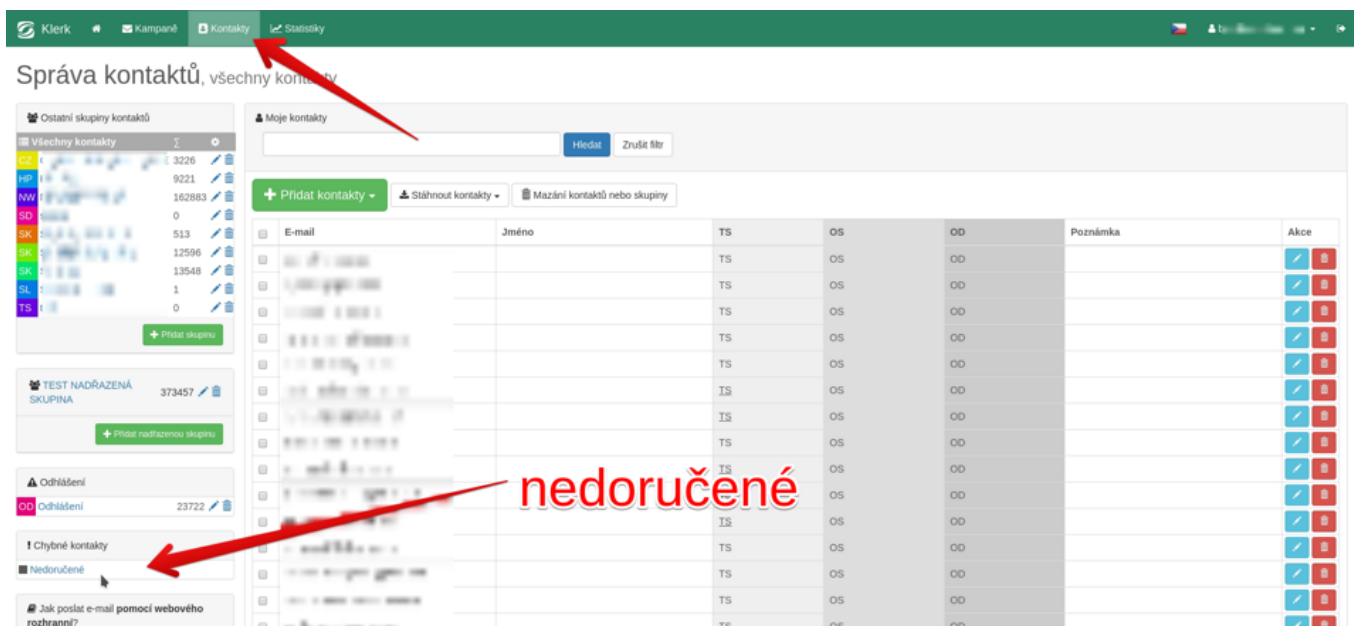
Klerk Kampaně Kontakty Statistiky

Správa kontaktů, všechny kontakty

Ostatní skupiny kontaktů

| Všechny kontakty | ∑ |
|---|---|
| CZ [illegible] | 3226 |
| HP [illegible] | 9221 |
| NW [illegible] | 162883 |
| SD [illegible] | 0 |
| SK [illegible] | 513 |
| SK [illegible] | 12596 |
| SK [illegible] | 13548 |
| SL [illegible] | 1 |
| TS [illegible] | 0 |

Přidat skupinu

TEST NADŘAZENÁ SKUPINA 373457

Přidat nadřazenou skupinu

Odhlášení

OD Odhlášení 23722

! Chybné kontakty

Nedoručené

Jak poslat e-mail pomocí webového rozhraní?

Moje kontakty

Hledat Zrušit filtr

Přidat kontakty Stáhnout kontakty Mazání kontaktů nebo skupiny

| | E-mail | Jméno | TS | OS | OD | Poznámka | Akce |
|---|---|---|---|---|---|---|---|
| | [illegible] | | TS | OS | OD | | |
| | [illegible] | | TS | OS | OD | | |
| | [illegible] | | TS | OS | OD | | |
| | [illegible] | | TS | OS | OD | | |
| | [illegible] | | TS | OS | OD | | |
| | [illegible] | | TS | OS | OD | | |
| | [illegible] | | TS | OS | OD | | |
| | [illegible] | | TS | OS | OD | | |
| | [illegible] | | TS | OS | OD | | |
| | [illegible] | | TS | OS | OD | | |
| | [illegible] | | TS | OS | OD | | |
| | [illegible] | | TS | OS | OD | | |
| | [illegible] | | TS | OS | OD | | |
| | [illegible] | | TS | OS | OD | | |

nedoručené